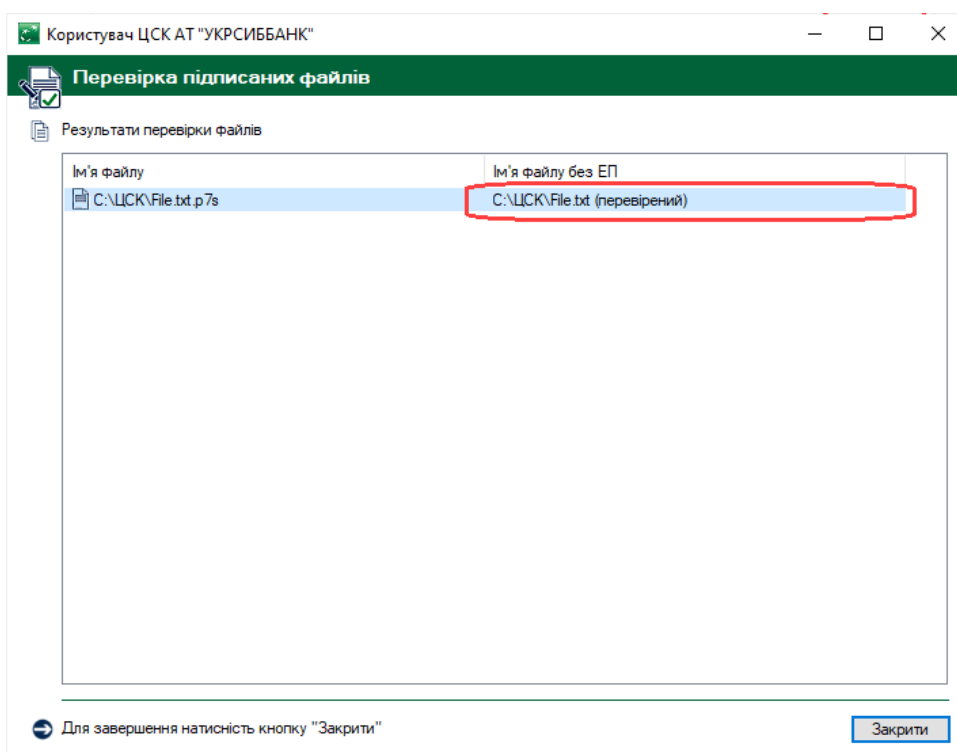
Користувач ЦСК АТ "УКРСИББАНК"

Перевірка підписаних файлів

Результати перевірки файлів

| Ім'я файлу | Ім'я файлу без ЕП |
|---|---|
| C:\ЦСК\File.txt.p7s | C:\ЦСК\File.txt (перевірений) |

Для завершення натисність кнопку "Закрити"

Закрити